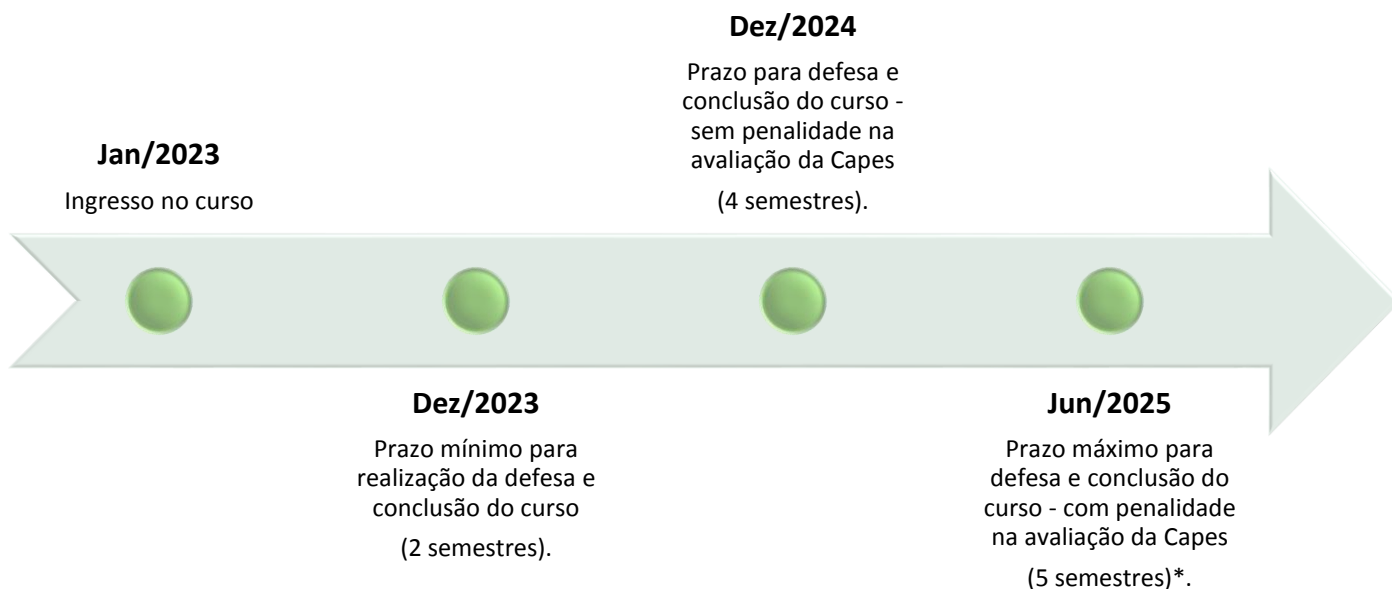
**Jan/2023**

Ingresso no curso

**Dez/2023**

Prazo mínimo para realização da defesa e conclusão do curso

(2 semestres).

**Dez/2024**

Prazo para defesa e conclusão do curso - sem penalidade na avaliação da Capes

(4 semestres).

**Jun/2025**

Prazo máximo para defesa e conclusão do curso - com penalidade na avaliação da Capes

(5 semestres)*.